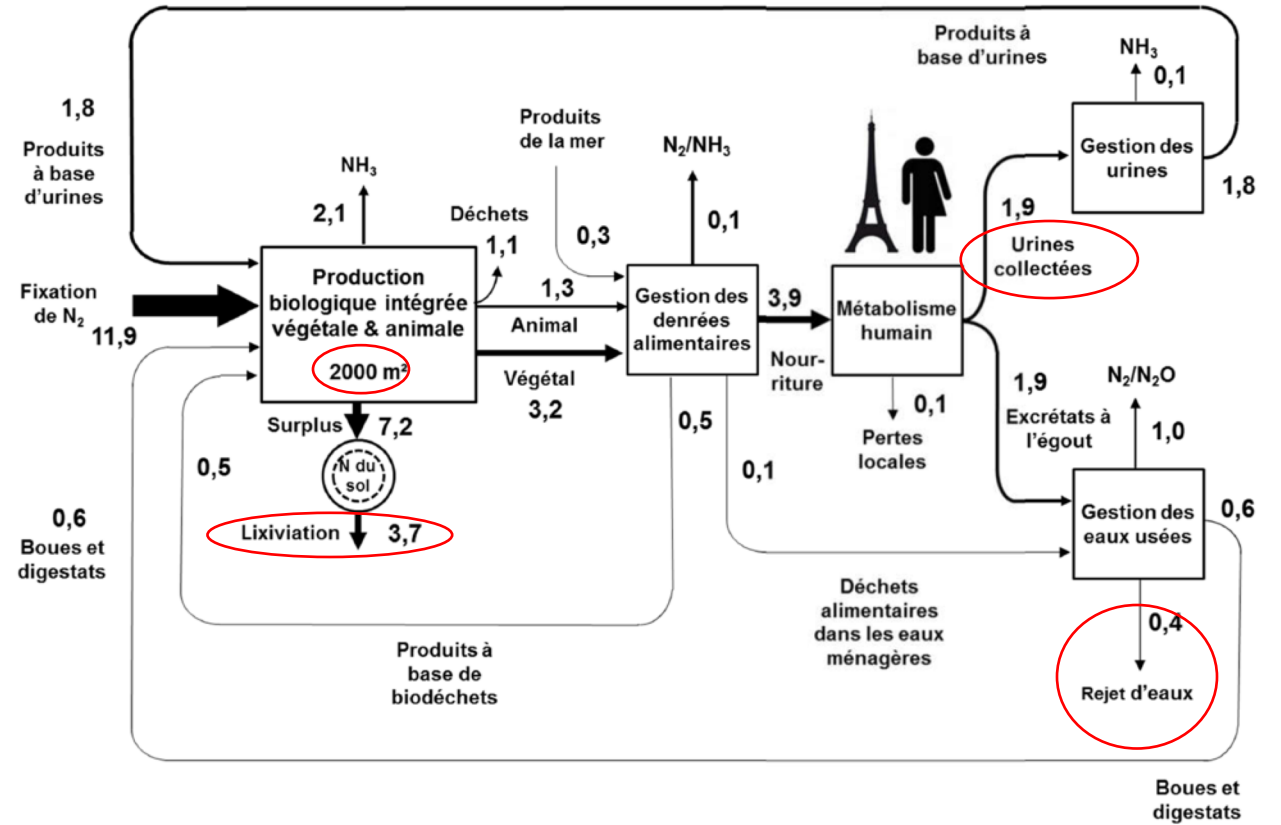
Produits à base d'urines

$NH_3$

0,1

1,8

Produits à base d'urines

Gestion des urines

1,8

Produits de la mer

$N_2/NH_3$

$NH_3$

2,1

Déchets

1,1

0,3

0,1

1,9

Urines collectées

Fixation de $N_2$

11,9

Production biologique intégrée végétale & animale

2000 m²

1,3

Animal

Végétal

3,2

Gestion des denrées alimentaires

3,9

Nourriture

Métabolisme humain

0,1

Pertes locales

1,9

Excrétats à l'égout

$N_2/N_2O$

1,0

Surplus

7,2

N du sol

0,5

0,5

0,1

Lixiviation

3,7

0,6

Boues et digestats

Gestion des eaux usées

0,6

Déchets alimentaires dans les eaux ménagères

0,4

Rejet d'eaux

Produits à base de biodéchets

Boues et digestats